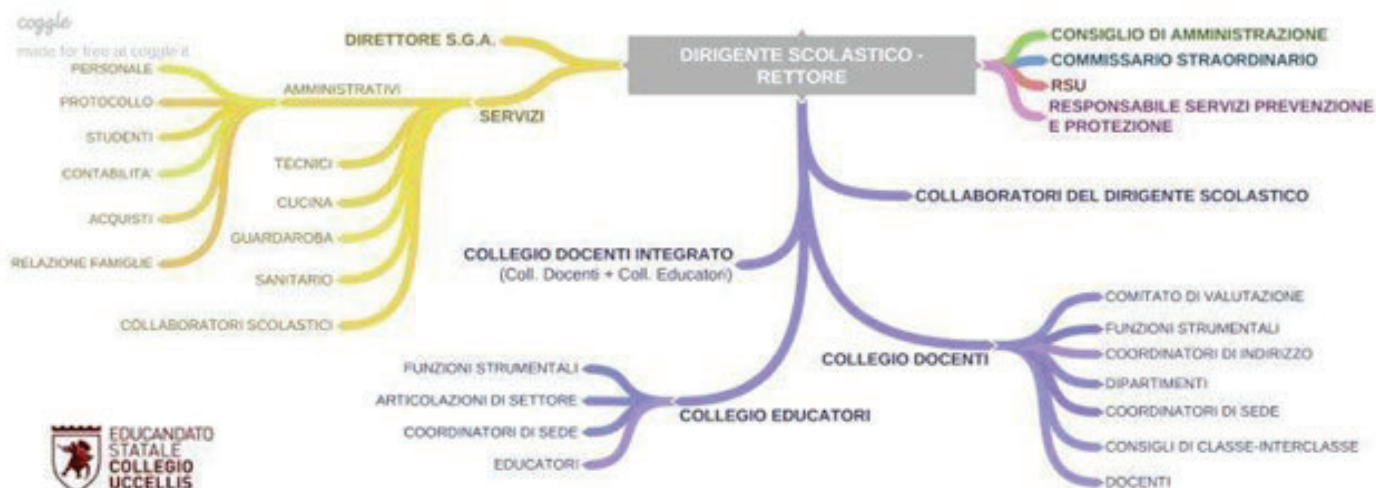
coggle
made for free at coggle.it

DIRIGENTE SCOLASTICO - RETTORE

DIRETTORE S.G.A.

SERVIZI

AMMINISTRATIVI

PERSONALE

PROTOCOLLO

STUDENTI

CONTABILITA'

ACQUISTI

RELAZIONE FAMIGLIE

TECNICI

CUCINA

GUARDAROBA

SANITARIO

COLLABORATORI SCOLASTICI

CONSIGLIO DI AMMINISTRAZIONE

COMMISSARIO STRAORDINARIO

RSU

RESPONSABILE SERVIZI PREVENZIONE E PROTEZIONE

COLLABORATORI DEL DIRIGENTE SCOLASTICO

COLLEGIO DOCENTI INTEGRATO
(Coll. Docenti + Coll. Educatori)

COLLEGIO DOCENTI

COMITATO DI VALUTAZIONE

FUNZIONI STRUMENTALI

COORDINATORI DI INDIRIZZO

DIPARTIMENTI

COORDINATORI DI SEDE

CONSIGLI DI CLASSE-INTERCLASSE

DOCENTI

COLLEGIO EDUCATORI

FUNZIONI STRUMENTALI

ARTICOLAZIONI DI SETTORE

COORDINATORI DI SEDE

EDUCATORI

EDUCANDATO STATALE COLLEGIO UCCELLIS